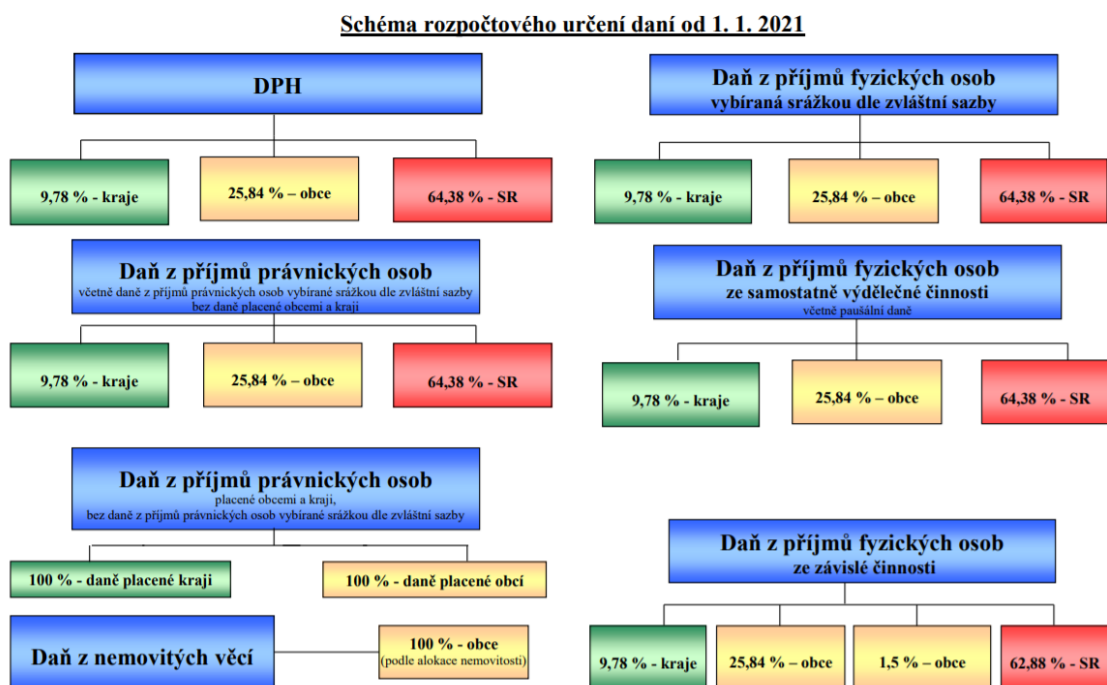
Schéma rozpočtového určení daní od 1. 1. 2021

DPH

9,78 % - kraje

25,84 % – obce

64,38 % - SR

Daň z příjmů fyzických osob
vybíraná srážkou dle zvláštní sazby

9,78 % - kraje

25,84 % – obce

64,38 % - SR

Daň z příjmů právnických osob
včetně daně z příjmů právnických osob vybírané srážkou dle zvláštní sazby
bez daně placené obcemi a kraji

9,78 % - kraje

25,84 % – obce

64,38 % - SR

Daň z příjmů fyzických osob
ze samostatně výdělečné činnosti
včetně paušální daně

9,78 % - kraje

25,84 % – obce

64,38 % - SR

Daň z příjmů právnických osob
placené obcemi a kraji,
bez daně z příjmů právnických osob vybírané srážkou dle zvláštní sazby

100 % - daně placené kraji

100 % - daně placené obcí

Daň z příjmů fyzických osob
ze závislé činnosti

Daň z nemovitých věcí

100 % - obce
(podle alokace nemovitosti)

9,78 % - kraje

25,84 % – obce

1,5 % – obce

62,88 % - SR